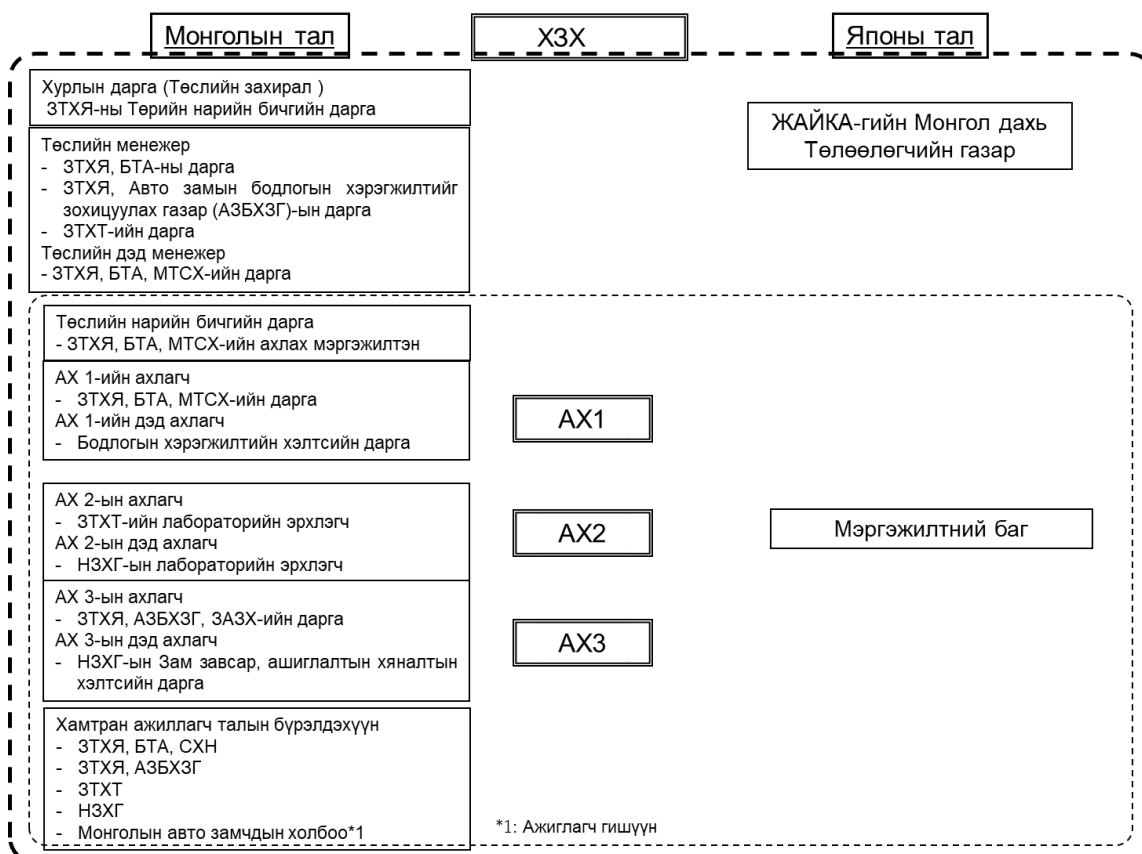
Монголын тал

ХЗХ

Японы тал

Хурлын дарга (Төслийн захирал )
ЗТХЯ-ны Төрийн нарийн бичгийн дарга

Төслийн менежер
- ЗТХЯ, БТА-ны дарга
- ЗТХЯ, Авто замын бодлогын хэрэгжилтийг зохицуулах газар (АЗБХЗГ)-ын дарга
- ЗТХТ-ийн дарга
Төслийн дэд менежер
- ЗТХЯ, БТА, МТСХ-ийн дарга

ЖАЙКА-гийн Монгол дахь Төлөөлөгчийн газар

Төслийн нарийн бичгийн дарга
- ЗТХЯ, БТА, МТСХ-ийн ахлах мэргэжилтэн

АХ 1-ийн ахлагч
- ЗТХЯ, БТА, МТСХ-ийн дарга
АХ 1-ийн дэд ахлагч
- Бодлогын хэрэгжилтийн хэлтсийн дарга

АХ1

АХ 2-ын ахлагч
- ЗТХТ-ийн лабораторийн эрхлэгч
АХ 2-ын дэд ахлагч
- НЗХГ-ын лабораторийн эрхлэгч

АХ2

Мэргэжилтний баг

АХ 3-ын ахлагч
- ЗТХЯ, АЗБХЗГ, ЗАЗХ-ийн дарга
АХ 3-ын дэд ахлагч
- НЗХГ-ын Зам засвар, ашиглалтын хяналтын хэлтсийн дарга

АХ3

Хамтран ажиллагч талын бүрэлдэхүүн
- ЗТХЯ, БТА, СХН
- ЗТХЯ, АЗБХЗГ
- ЗТХТ
- НЗХГ
- Монголын авто замчдын холбоо*1

*1: Ажиглагч гишүүн